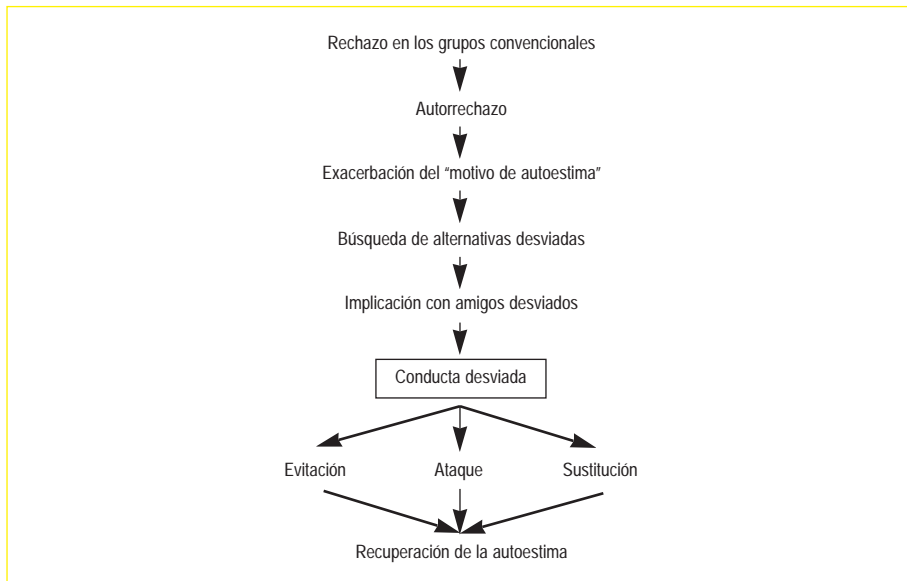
Rechazo en los grupos convencionales

Autorrechazo

Exacerbación del "motivo de autoestima"

Búsqueda de alternativas desviadas

Implicación con amigos desviados

Conducta desviada

Evitación

Ataque

Sustitución

Recuperación de la autoestima